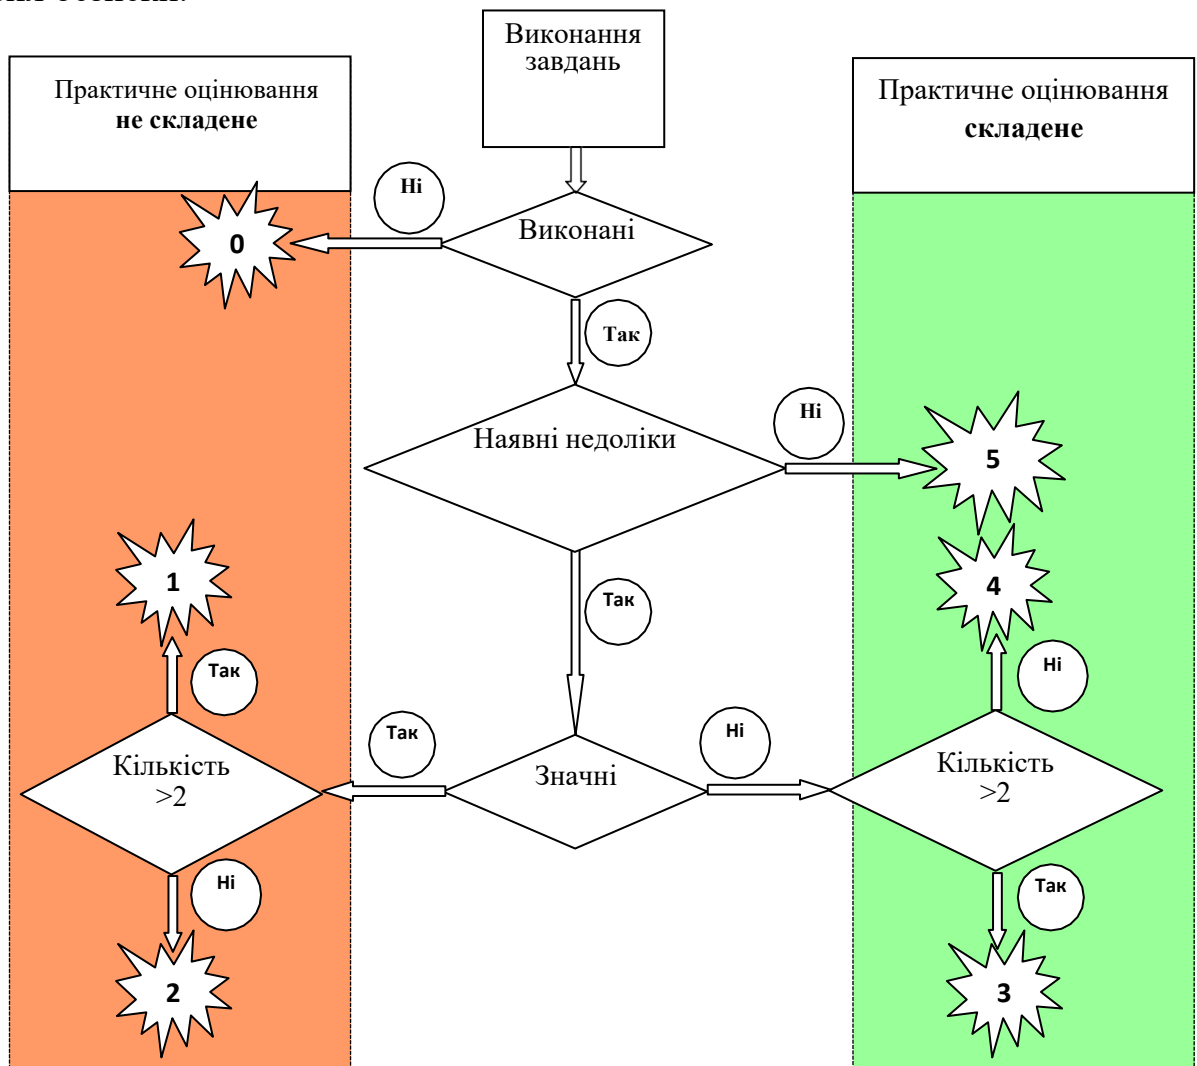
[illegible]

Виконання завдань

Практичне оцінювання **не складене**

Практичне оцінювання **складене**

Ні

0

Виконані

Так

Ні

Наявні недоліки

5

1

Так

4

Так

Ні

Так

Ні

Кількість >2

Значні

Кількість >2

Ні

Так

2

3